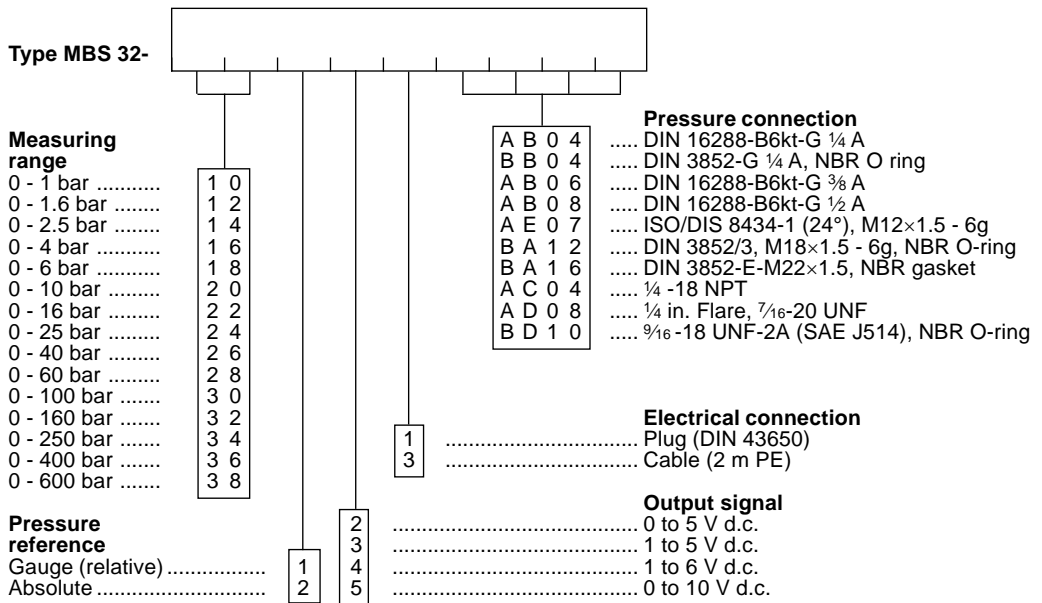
Type MBS 32-

Measuring range
0 - 1 bar .......... 1 0
0 - 1.6 bar ........ 1 2
0 - 2.5 bar ........ 1 4
0 - 4 bar .......... 1 6
0 - 6 bar .......... 1 8
0 - 10 bar ......... 2 0
0 - 16 bar ......... 2 2
0 - 25 bar ......... 2 4
0 - 40 bar ......... 2 6
0 - 60 bar ......... 2 8
0 - 100 bar ....... 3 0
0 - 160 bar ....... 3 2
0 - 250 bar ....... 3 4
0 - 400 bar ....... 3 6
0 - 600 bar ....... 3 8

Pressure reference
Gauge (relative)................. 1
Absolute.............................. 2

Pressure connection
A B 0 4 ..... DIN 16288-B6kt-G ¼ A
B B 0 4 ..... DIN 3852-G ¼ A, NBR O ring
A B 0 6 ..... DIN 16288-B6kt-G ⅜ A
A B 0 8 ..... DIN 16288-B6kt-G ½ A
A E 0 7 ..... ISO/DIS 8434-1 (24°), M12×1.5 - 6g
B A 1 2 ..... DIN 3852/3, M18×1.5 - 6g, NBR O-ring
B A 1 6 ..... DIN 3852-E-M22×1.5, NBR gasket
A C 0 4 ..... ¼ -18 NPT
A D 0 8 ..... ¼ in. Flare, 7⁄16-20 UNF
B D 1 0 ..... 9⁄16 -18 UNF-2A (SAE J514), NBR O-ring

Electrical connection
1 .................................. Plug (DIN 43650)
3 .................................. Cable (2 m PE)

Output signal
2 .................................. 0 to 5 V d.c.
3 .................................. 1 to 5 V d.c.
4 .................................. 1 to 6 V d.c.
5 .................................. 0 to 10 V d.c.